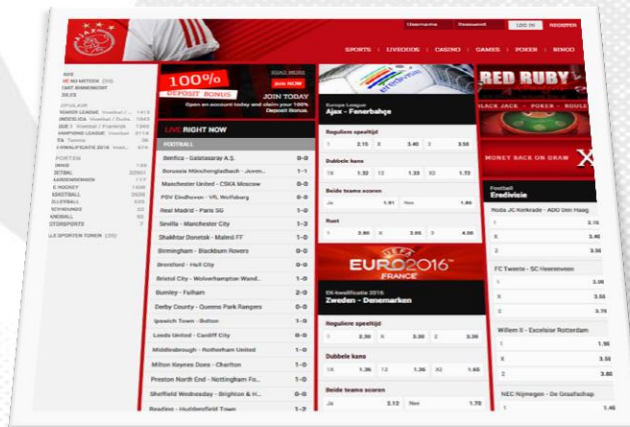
Username Password LOG IN REGISTER

SPORTS | LIVEODDS | CASINO | GAMES | POKER | BINGO

100% DEPOSIT BONUS

JOIN NOW

JOIN TODAY

Open an account today and claim your 100% Deposit bonus.

LIVE RIGHT NOW

FOOTBALL

Benfica - Galatasaray A.S. 0-0
Borussia Mönchengladbach - Juven... 1-1
Manchester United - CSKA Moscow 0-0
PSV Eindhoven - VfL Wolfsburg 0-0
Real Madrid - Paris SG 1-0
Sevilla - Manchester City 1-3
Shakhtar Donetsk - Malmö FF 1-0
Birmingham - Blackburn Rovers 0-0
Brentford - Hull City 0-0
Bristol City - Wolverhampton Wand... 1-0
Burnley - Fulham 2-0
Derby County - Queens Park Rangers 0-0
Ipswich Town - Bolton 1-0
Leeds United - Cardiff City 0-0
Middlesbrough - Rotherham United 1-0
Milton Keynes Dons - Charlton 1-0
Preston North End - Nottingham Fo... 1-0
Sheffield Wednesday - Brighton & H... 0-0
Reading - Huddersfield Town 1-2

Europa League
Ajax - Fenerbahçe

Reguliere speeltijd
1 2.15 X 3.40 2 3.50

Dubbele kans
1X 1.32 12 1.33 X2 1.72

Beide teams scoren
Ja 1.91 Nee 1.86

Rust
1 2.80 X 2.05 2 4.00

EURO2016 FRANCE

EK-kwalificatie 2016
Zweden - Denemarken

Reguliere speeltijd
1 2.30 X 3.00 2 3.30

Dubbele kans
1X 1.36 12 1.36 X2 1.60

Beide teams scoren
Ja 2.12 Nee 1.70

RED RUBY

BLACK JACK - POKER - ROULETTE

MONEY BACK ON DRAW

Football
Eredivisie

Roda JC Kerkrade - ADO Den Haag
1 2.15
X 3.45
2 3.30

FC Twente - SC Heerenveen
1 2.00
X 3.55
2 3.70

Willem II - Excelsior Rotterdam
1 1.95
X 3.55
2 3.80

NEC Nijmegen - De Graafschap
1 1.46

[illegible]
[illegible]
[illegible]
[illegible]

OPULAIR
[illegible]
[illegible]
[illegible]
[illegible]
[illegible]

PORTEN
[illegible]
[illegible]
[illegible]
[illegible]
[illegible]
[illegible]
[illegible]
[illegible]
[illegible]
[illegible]

LLE SPORTEN TONEN